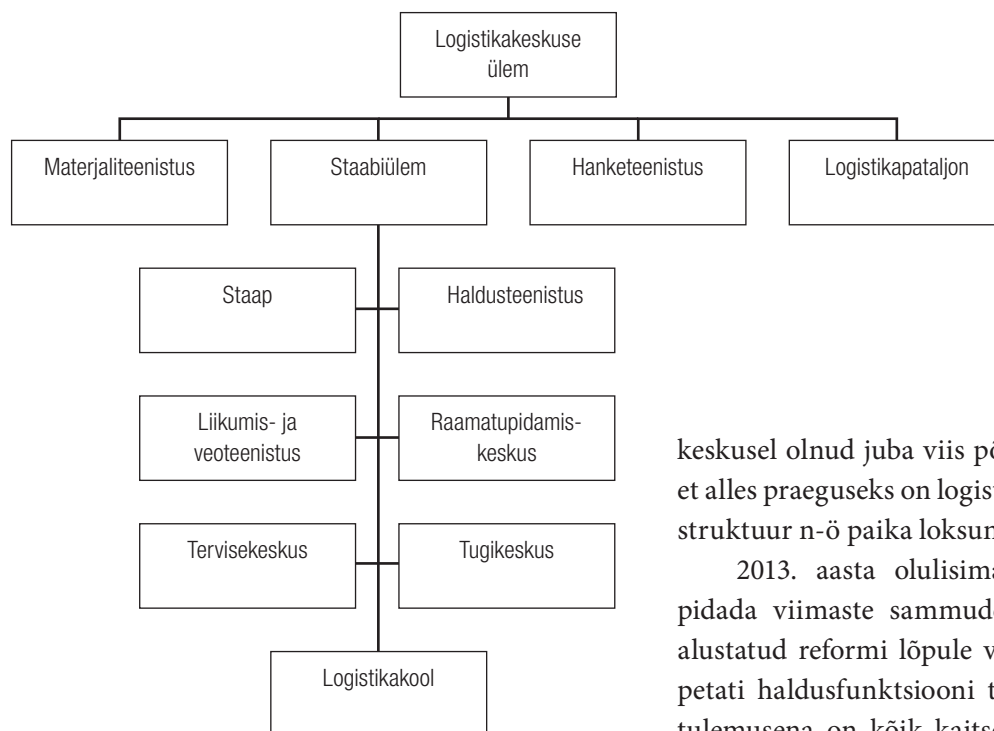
Logistikakeskuse ülem

Materjaliteenistus

Staabiülem

Hanketeenistus

Logistikapataljon

Staap

Haldusteenistus

Liikumis- ja veoteenistus

Raamatupidamiskeskus

Tervisekeskus

Tugikeskus

Logistikakool

keskusel olnud juba viis p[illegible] et alles praeguseks on logis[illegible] struktuur n-ö paika loksu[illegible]

2013. aasta olulisim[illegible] pidada viimaste sammud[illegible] alustatud reformi lõpule v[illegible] petati haldusfunktsiooni t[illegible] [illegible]